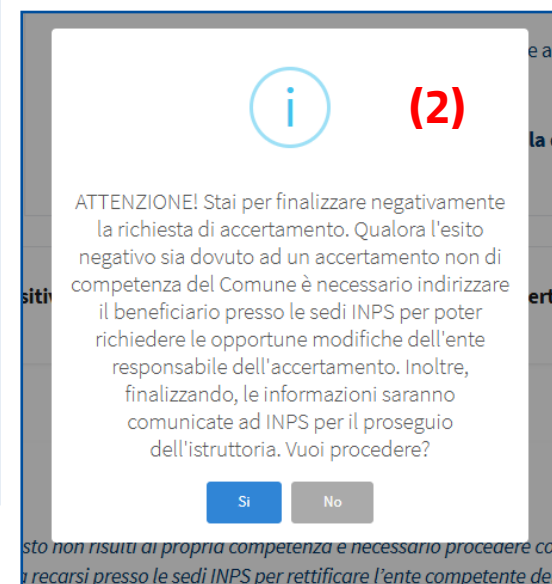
e a

la

sitiv

ert

i

(2)

ATTENZIONE! Stai per finalizzare negativamente la richiesta di accertamento. Qualora l'esito negativo sia dovuto ad un accertamento non di competenza del Comune è necessario indirizzare il beneficiario presso le sedi INPS per poter richiedere le opportune modifiche dell'ente responsabile dell'accertamento. Inoltre, finalizzando, le informazioni saranno comunicate ad INPS per il proseguio dell'istruttoria. Vuoi procedere?

Si

No

sto non risulti di propria competenza è necessario procedere co

a recarsi presso le sedi INPS per rettificare l'ente competente de